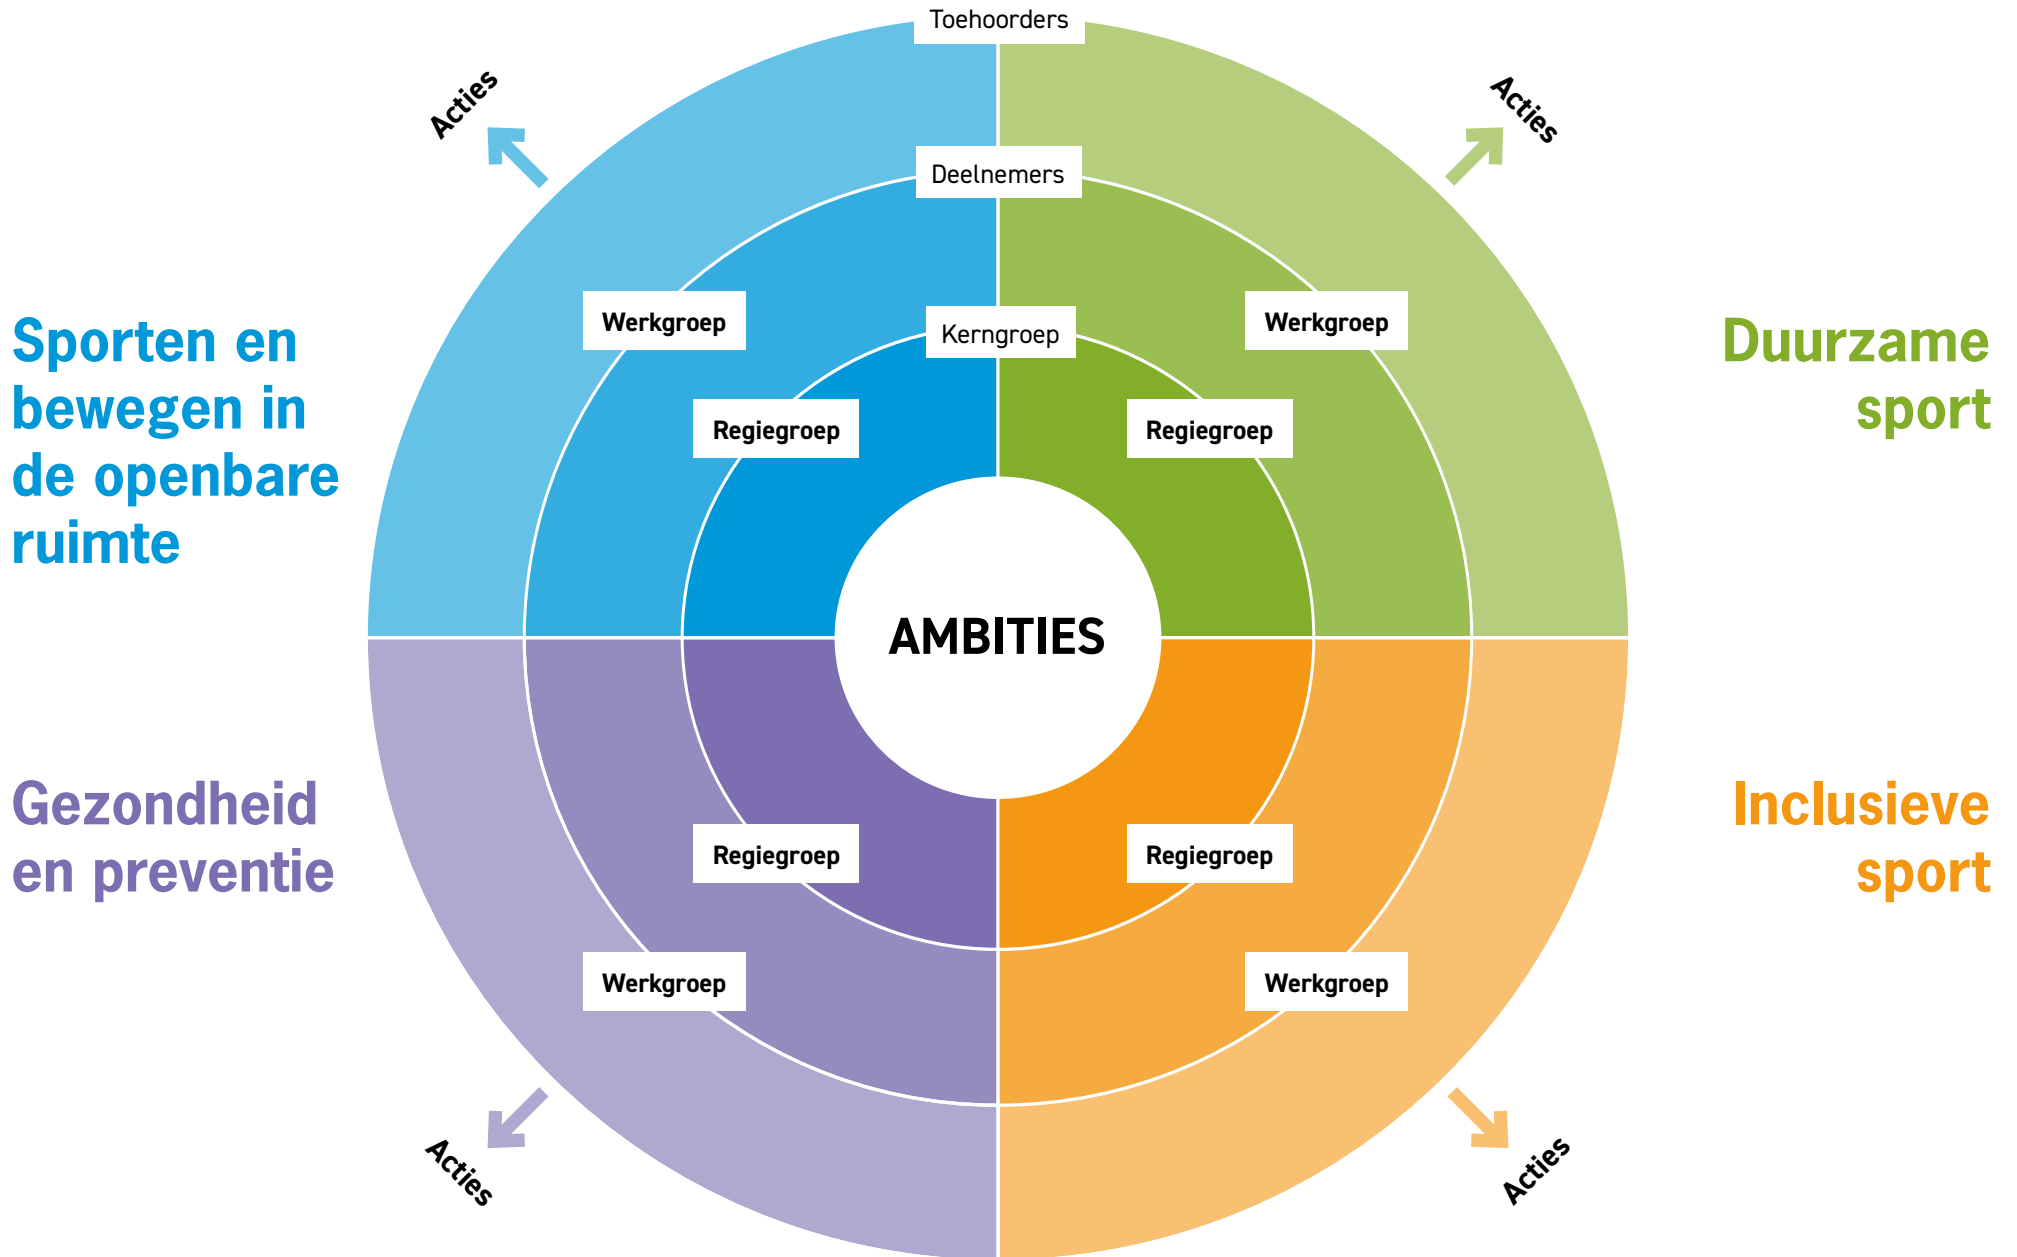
Toehoorders

Acties

Acties

Deelnemers

Sporten en bewegen in de openbare ruimte

Werkgroep

Werkgroep

Kerngroep

Duurzame sport

Regiegroep

Regiegroep

AMBITIES

Gezondheid en preventie

Regiegroep

Regiegroep

Inclusieve sport

Werkgroep

Werkgroep

Acties

Acties